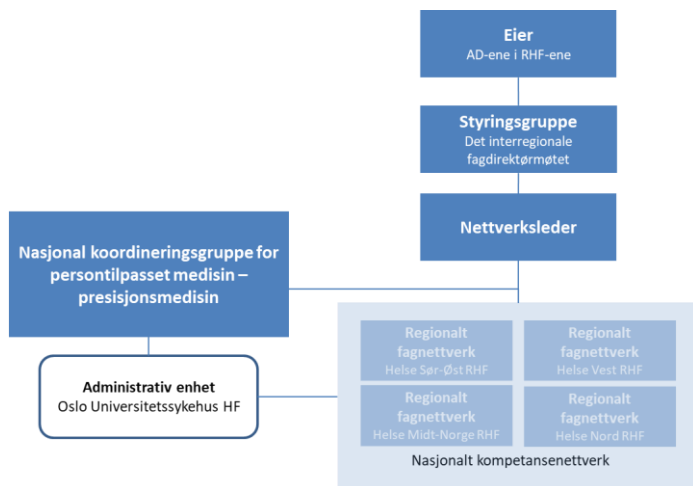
Eier
AD-ene i RHF-ene

Styringsgruppe
Det interregionale fagdirektørmøtet

Nettverksleder

Nasjonal koordineringsgruppe for personltilpasset medisin – presisjonsmedisin

Administrativ enhet
Oslo Universitetssykehus HF

Regionalt fagnettverk
Helse Sør-Øst RHF

Regionalt fagnettverk
Helse Vest RHF

Regionalt fagnettverk
Helse Midt-Norge RHF

Regionalt fagnettverk
Helse Nord RHF

Nasjonalt kompetansenettverk